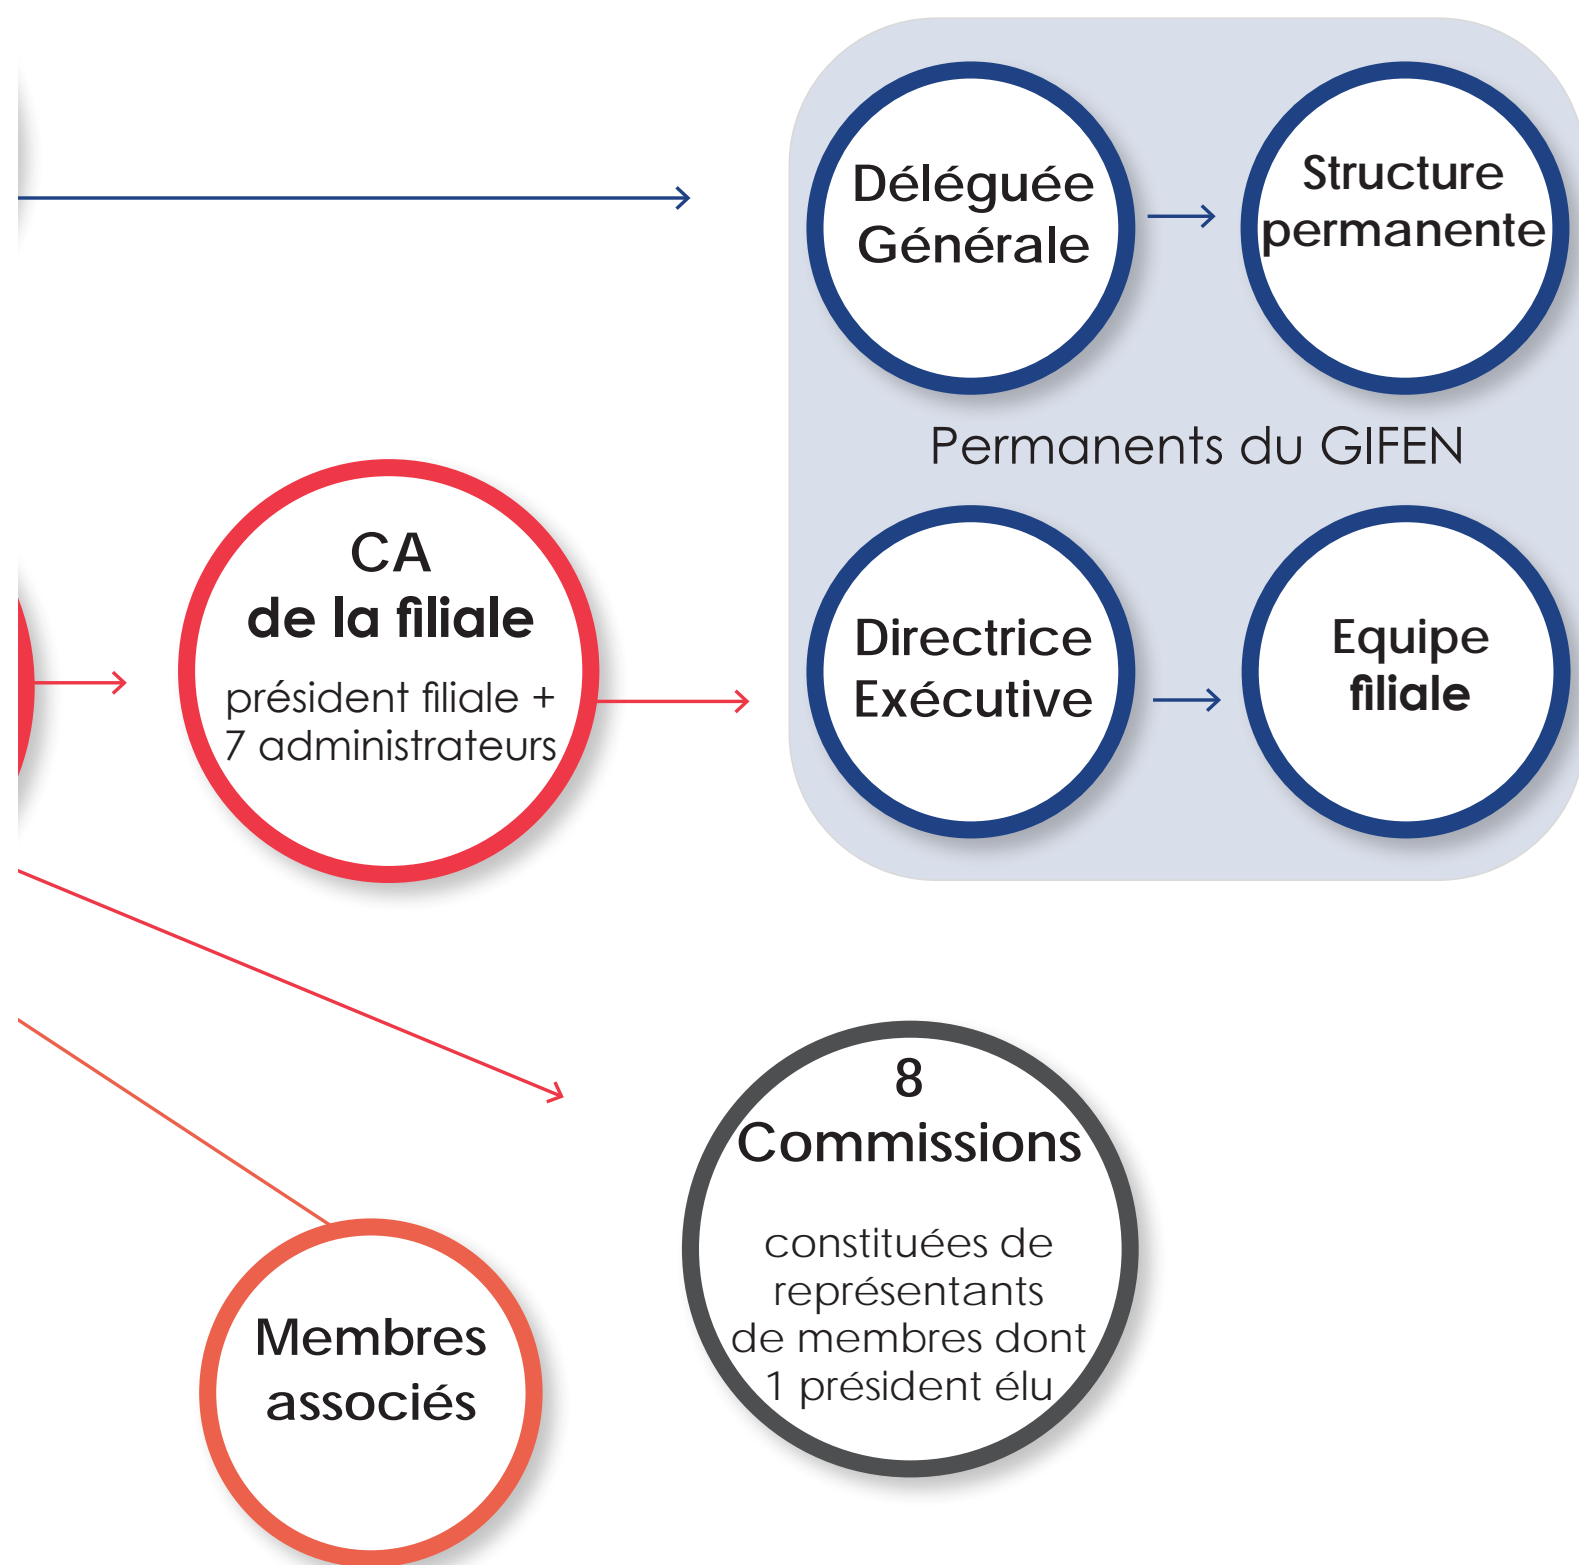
Déléguée Générale

Structure permanente

Permanents du GIFEN

CA
de la filiale
président filiale + 7 administrateurs

Directrice Exécutive

Equipe filiale

8
Commissions
constituées de représentants de membres dont 1 président élu

Membres associés